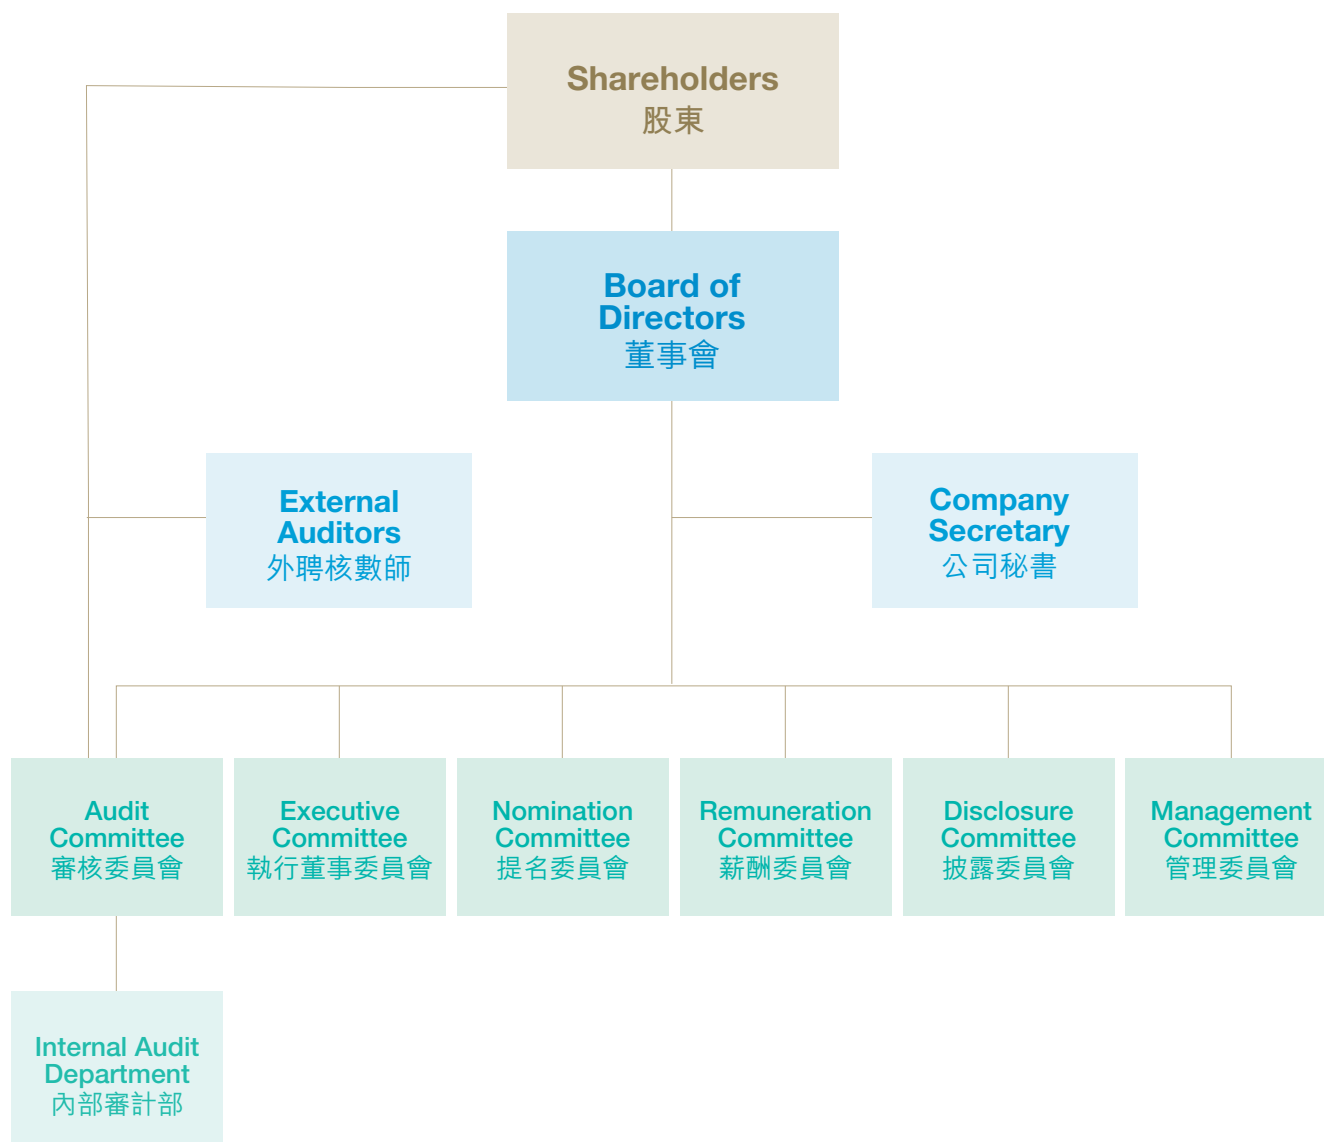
Shareholders
股東

Board of Directors
董事會

External Auditors
外聘核數師

Company Secretary
公司秘書

Audit Committee
審核委員會

Executive Committee
執行董事委員會

Nomination Committee
提名委員會

Remuneration Committee
薪酬委員會

Disclosure Committee
披露委員會

Management Committee
管理委員會

Internal Audit Department
內部審計部